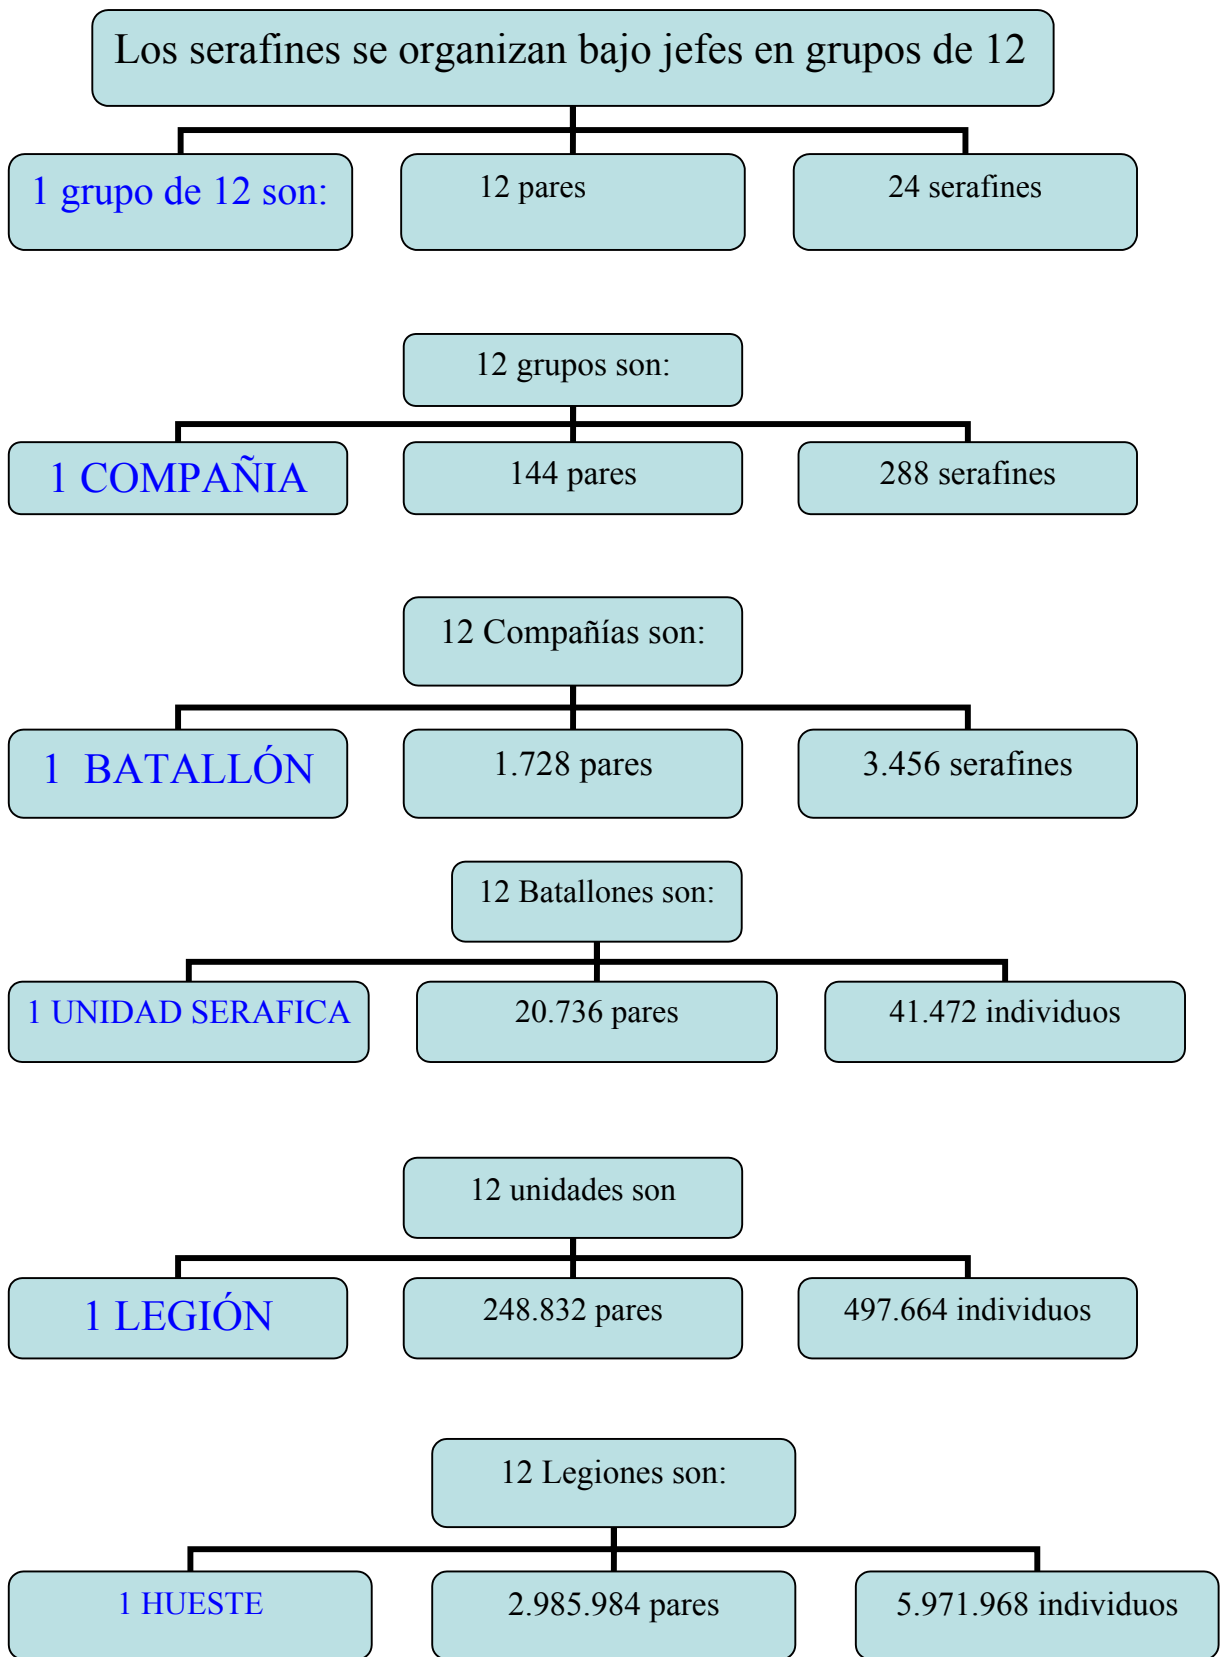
Los serafines se organizan bajo jefes en grupos de 12

1 grupo de 12 son:

12 pares

24 serafines

12 grupos son:

1 COMPAÑIA

144 pares

288 serafines

12 Compañías son:

1 BATALLÓN

1.728 pares

3.456 serafines

12 Batallones son:

1 UNIDAD SERAFICA

20.736 pares

41.472 individuos

12 unidades son

1 LEGIÓN

248.832 pares

497.664 individuos

12 Legiones son:

1 HUESTE

2.985.984 pares

5.971.968 individuos